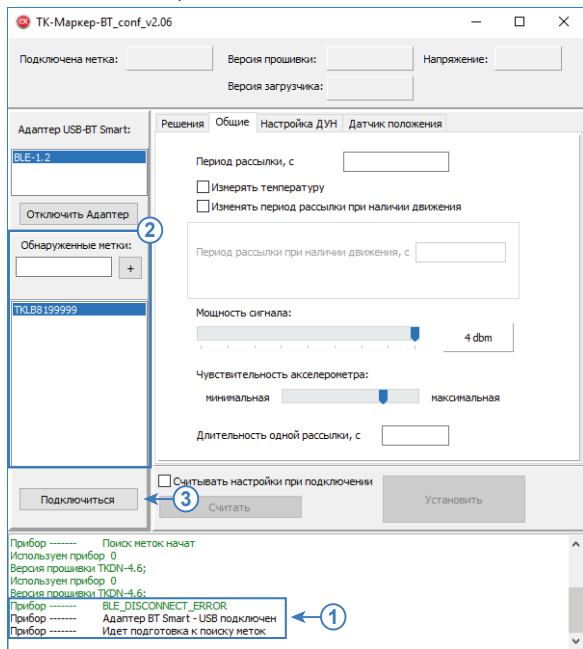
ТК-Маркер-BT_conf_v2.06

Подключена метка:

Версия прошивки:

Напряжение:

Версия загрузчика:

Адаптер USB-BT Smart:

BLE-1.2

Отключить Адаптер

2

Обнаруженные метки:

+

TKLB8199999

Подключиться

3

Решения

Общие

Настройка ДУН

Датчик положения

Период рассылки, с

Измерять температуру

Изменять период рассылки при наличии движения

Период рассылки при наличии движения, с

Мощность сигнала:

4 dbm

Чувствительность акселерометра:

минимальная

максимальная

Длительность одной рассылки, с

Считывать настройки при подключении

Считать

Установить

Прибор ------- Поиск меток начат
Используем прибор 0
Версия прошивки TKDN-4.6;
Используем прибор 0
Версия прошивки TKDN-4.6;
Прибор ------- BLE_DISCONNECT_ERROR
Прибор ------- Адаптер BT Smart - USB подключен
Прибор ------- Идет подготовка к поиску меток

1